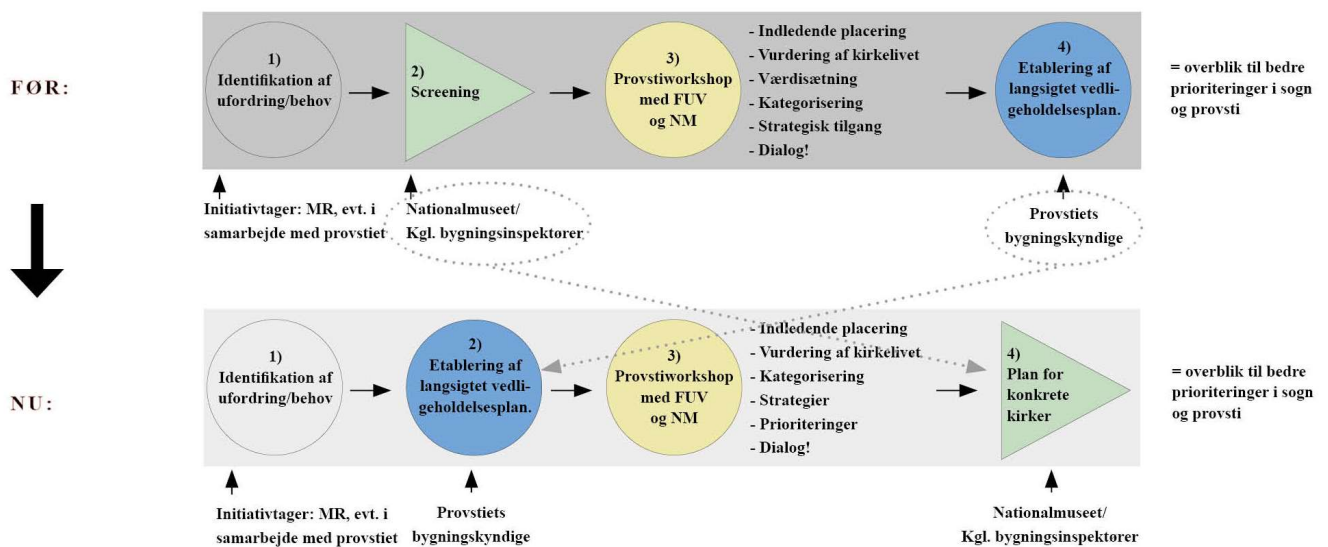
FØR:

1) Identifikation af ufordring/behov

2) Screening

3) Provstiworkshop med FUV og NM

- Indledende placering
- Vurdering af kirkelivet
- Værdisætning
- Kategorisering
- Strategisk tilgang
- Dialog!

4) Etablering af langsigtet vedligeholdelsesplan.

= overblik til bedre prioriteringer i sogn og provsti

Initiativtager: MR, evt. i samarbejde med provstiet

Nationalmuseet/ Kgl. bygningsinspektører

Provstiets bygningskyndige

NU:

1) Identifikation af ufordring/behov

2) Etablering af langsigtet vedligeholdelsesplan.

3) Provstiworkshop med FUV og NM

- Indledende placering
- Vurdering af kirkelivet
- Kategorisering
- Strategier
- Prioriteringer
- Dialog!

4) Plan for konkrete kirker

= overblik til bedre prioriteringer i sogn og provsti

Initiativtager: MR, evt. i samarbejde med provstiet

Provstiets bygningskyndige

Nationalmuseet/ Kgl. bygningsinspektører